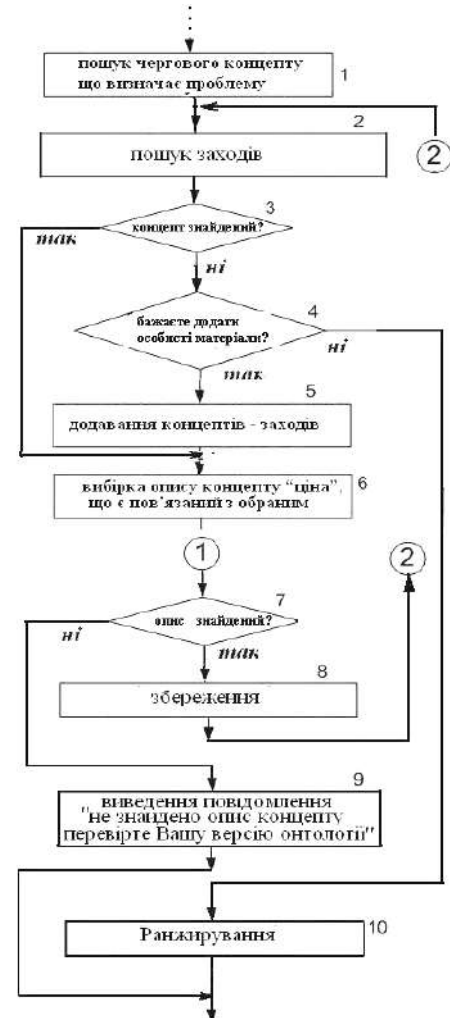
пошук чергового концепту що визначає проблему
1

2
пошук заходів
2

концепт знайдений?
3
так
ні

бажаєте додати особисті матеріали?
4
ні
так

додавання концептів - заходів
5

вибірка опису концепту "ціна", що є пов'язаний з обраним
6

1

2

опис знайдений?
7
ні
так

збереження
8

виведення повідомлення "не знайдено опис концепту перевірте Вашу версію онтології"
9

Ранжирування
10